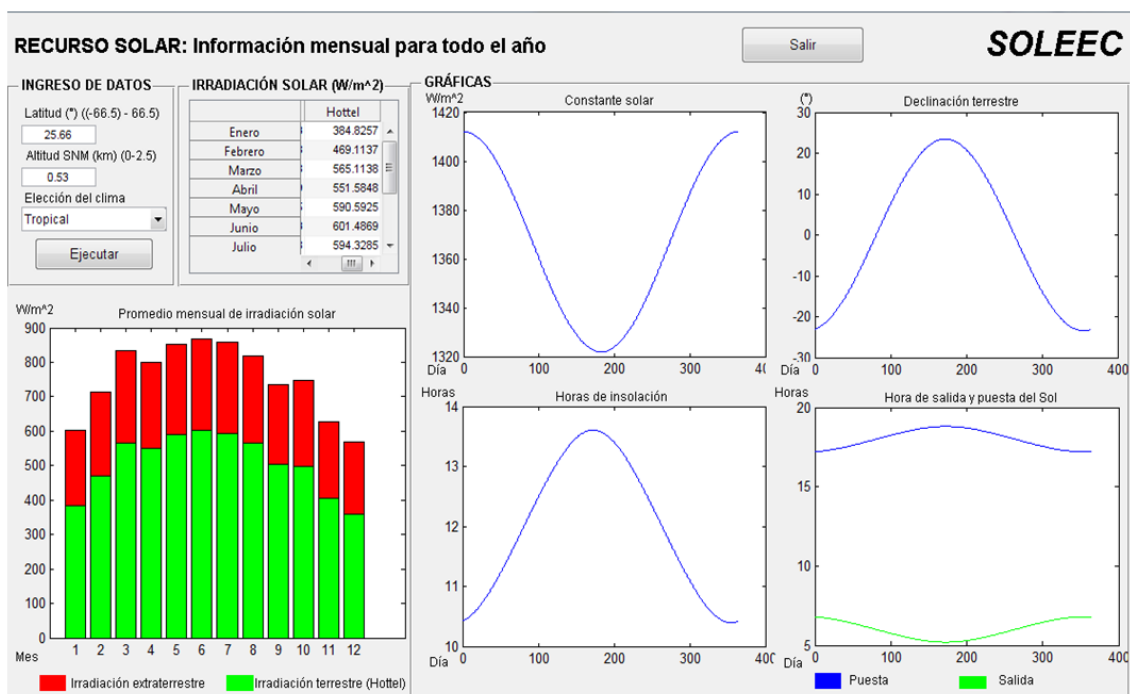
RECURSO SOLAR: Información mensual para todo el año

Salir

SOLEEC

INGRESO DE DATOS

Latitud (°) ((-66.5) - 66.5)
25.66
Altitud SNM (km) (0-2.5)
0.53
Elección del clima
Tropical
Ejecutar

IRRADIACIÓN SOLAR (W/m^2)

| | Hottel |
|---|---|
| Enero | 384.8257 |
| Febrero | 469.1137 |
| Marzo | 565.1138 |
| Abril | 551.5848 |
| Mayo | 590.5925 |
| Junio | 601.4869 |
| Julio | 594.3285 |

GRÁFICAS

W/m^2
Constante solar
1420
1400
1380
1360
1340
1320
Día 0 100 200 300 400

(°)
Declinación terrestre
30
20
10
0
-10
-20
-30
Día 0 100 200 300 400

W/m^2
Promedio mensual de irradiación solar
900
800
700
600
500
400
300
200
100
0
Mes 1 2 3 4 5 6 7 8 9 10 11 12

Irradiación extraterrestre
Irradiación terrestre (Hottel)

Horas
Horas de insolación
14
13
12
11
10
Día 0 100 200 300 400

Horas
Hora de salida y puesta del Sol
20
15
10
5
Día 0 100 200 300 400

Puesta
Salida